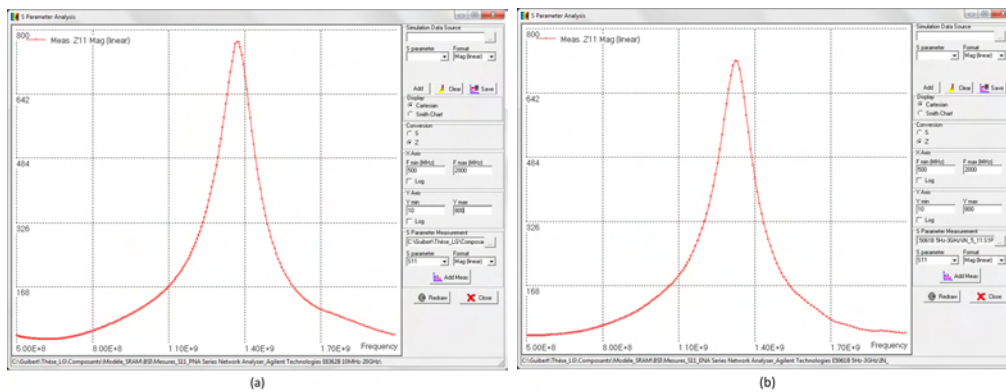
S Parameter Analysis

Meas. Z11 Mag (linear)

800
642
484
326
168
5.00E+8
8.00E+8
1.10E+9
1.40E+9
1.70E+9
Frequency

Simulation Data Source
S parameter
Format
Mag (linear)
Add
Clear
Save
Display
Cartesian
Smith Chart
Conversion
S
Z
X Axis
F min (MHz)
500
F max (MHz)
2000
Log
Y Axis
Y min
10
Y max
800
Log
S Parameter Measurement
C:\Guibert\Thèse_LG\Compone
S parameter
S11
Format
Mag (linear)
Add Meas
Redraw
Close

C:\Guibert\Thèse_LG\Composants\Modèle_SRAM\B18\Mesures_S11_PNA Series Network Analyser_Agilent Technologies E8362B 10MHz-20GHz\

(a)

S Parameter Analysis

Meas. Z11 Mag (linear)

800
642
484
326
168
5.00E+8
8.00E+8
1.10E+9
1.40E+9
1.70E+9
Frequency

Simulation Data Source
S parameter
Format
Mag (linear)
Add
Clear
Save
Display
Cartesian
Smith Chart
Conversion
S
Z
X Axis
F min (MHz)
500
F max (MHz)
2000
Log
Y Axis
Y min
10
Y max
800
Log
S Parameter Measurement
E5061B 5Hz-3GHz\IN_5_11.S1P
S parameter
S11
Format
Mag (linear)
Add Meas
Redraw
Close

C:\Guibert\Thèse_LG\Composants\Modèle_SRAM\B18\Mesures_S11_ENA Series Network Analyser_Agilent Technologies E5061B 5Hz-3GHz\IN_

(b)